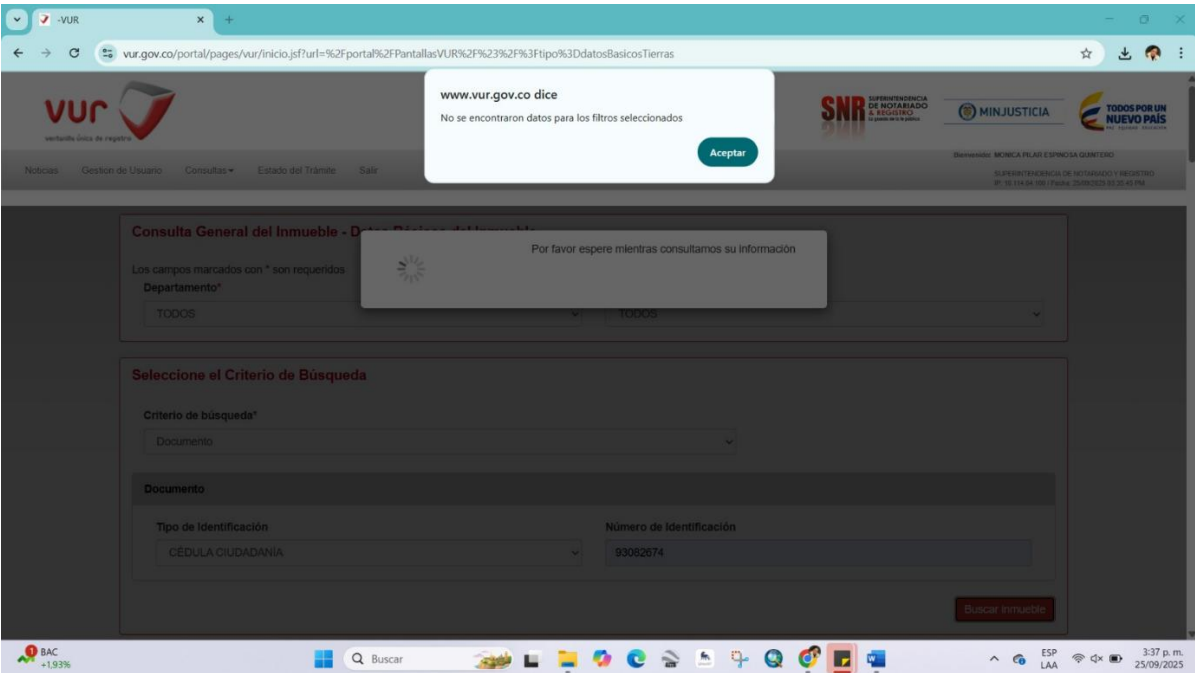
-VUR

vur.gov.co/portal/pages/vur/inicio.jsf?url=%2Fportal%2FPantallasVUR%2F%23%2F%3Ftipo%3DdatosBasicosTierras

vur
ventanilla única de registro

www.vur.gov.co dice
No se encontraron datos para los filtros seleccionados
Aceptar

SNR SUPERINTENDENCIA DE NOTARIADO & REGISTRO

MINJUSTICIA

TODOS POR UN NUEVO PAÍS

Noticias Gestion de Usuario Consultas Estado del Trámite Salir

Bienvenido: MONICA PILAR ESPINOSA QUINTERO
SUPERINTENDENCIA DE NOTARIADO Y REGISTRO
IP: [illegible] | Fecha: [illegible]

Consulta General del Inmueble - D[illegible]

Por favor espere mientras consultamos su información

Los campos marcados con * son requeridos
Departamento*
TODOS
TODOS

Seleccione el Criterio de Búsqueda

Criterio de búsqueda*
Documento

Documento

Tipo de Identificación
CÉDULA CIUDADANÍA

Número de Identificación
93082674

Buscar Inmueble

BAC
+1,93%

Buscar

ESP
LAA

3:37 p. m.
25/09/2025